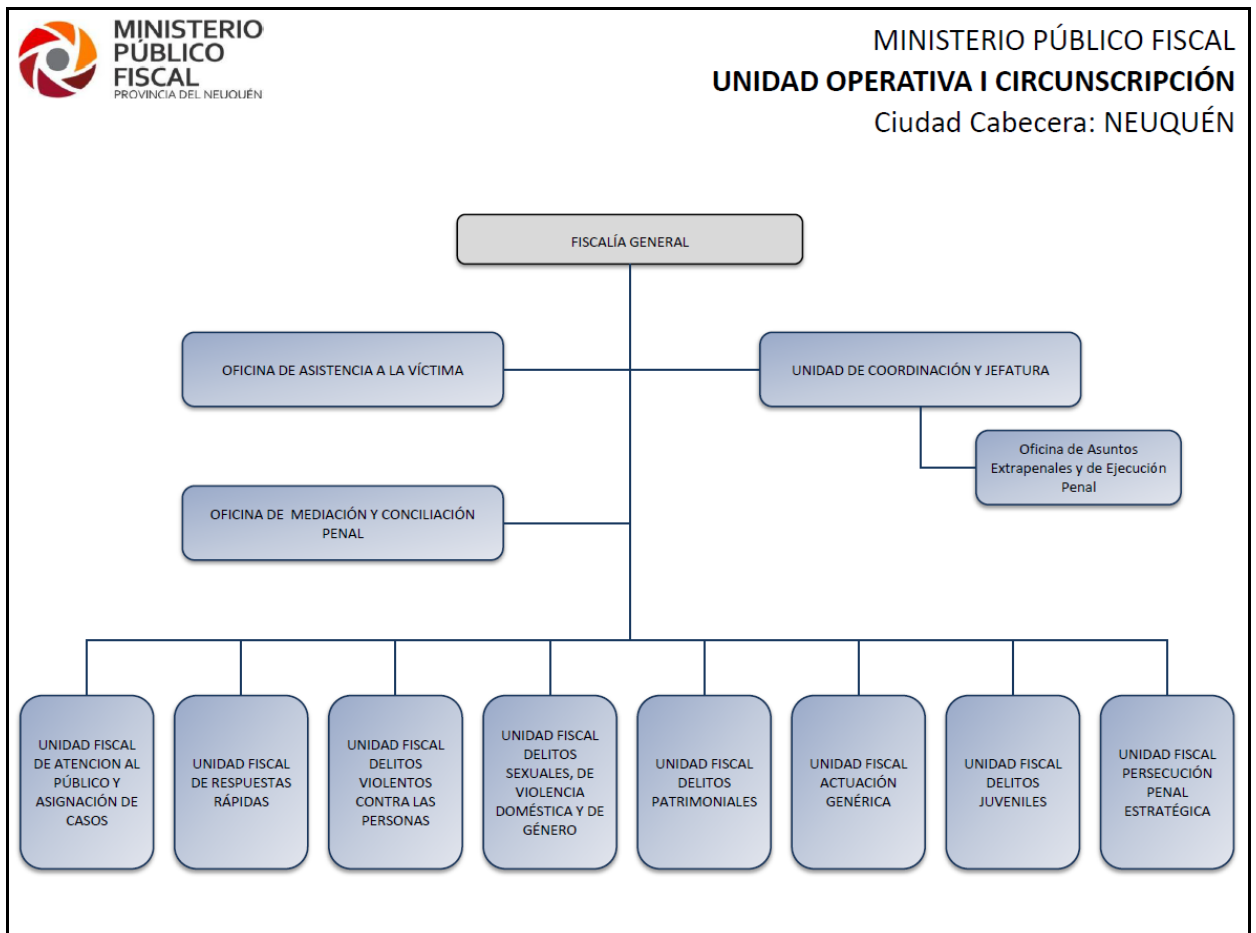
MINISTERIO PÚBLICO FISCAL
PROVINCIA DEL NEUQUÉN

MINISTERIO PÚBLICO FISCAL
**UNIDAD OPERATIVA I CIRCUNSCRIPCIÓN**
Ciudad Cabecera: NEUQUÉN

FISCALÍA GENERAL

OFICINA DE ASISTENCIA A LA VÍCTIMA

UNIDAD DE COORDINACIÓN Y JEFATURA

Oficina de Asuntos Extrapenales y de Ejecución Penal

OFICINA DE MEDIACIÓN Y CONCILIACIÓN PENAL

UNIDAD FISCAL DE ATENCION AL PÚBLICO Y ASIGNACIÓN DE CASOS

UNIDAD FISCAL DE RESPUESTAS RÁPIDAS

UNIDAD FISCAL DELITOS VIOLENTOS CONTRA LAS PERSONAS

UNIDAD FISCAL DELITOS SEXUALES, DE VIOLENCIA DOMÉSTICA Y DE GÉNERO

UNIDAD FISCAL DELITOS PATRIMONIALES

UNIDAD FISCAL ACTUACIÓN GENÉRICA

UNIDAD FISCAL DELITOS JUVENILES

UNIDAD FISCAL PERSECUCIÓN PENAL ESTRATÉGICA